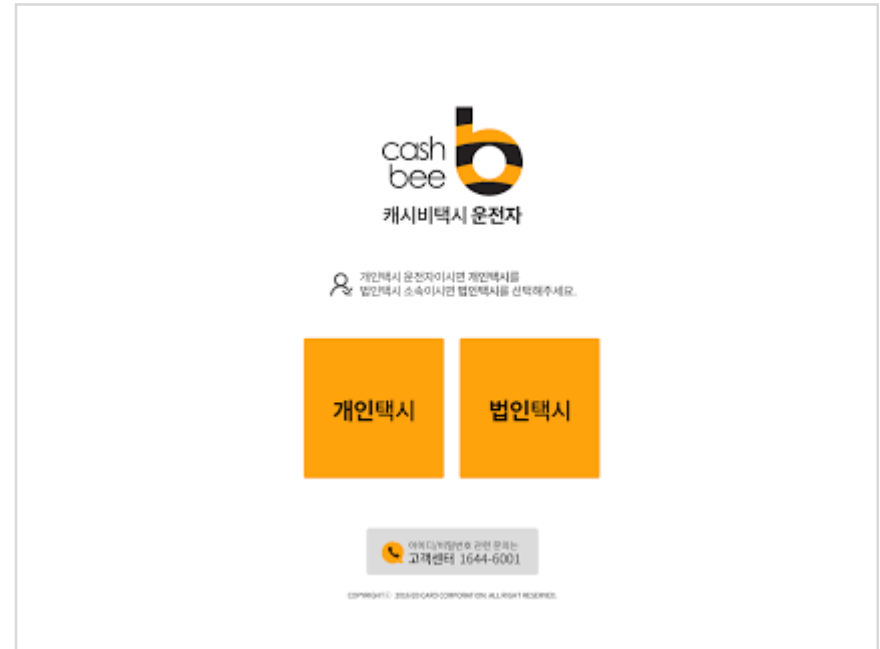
cash bee

캐시비택시 운전자

개인택시 운전자이시면 개인택시를
법인택시 소속이시면 법인택시를 선택해주세요.

개인택시

법인택시

아이디/비밀번호 관련 문의는
고객센터 1644-6001

COPYRIGHT © 2016 EB CARD CORPORATION. ALL RIGHT RESERVED.